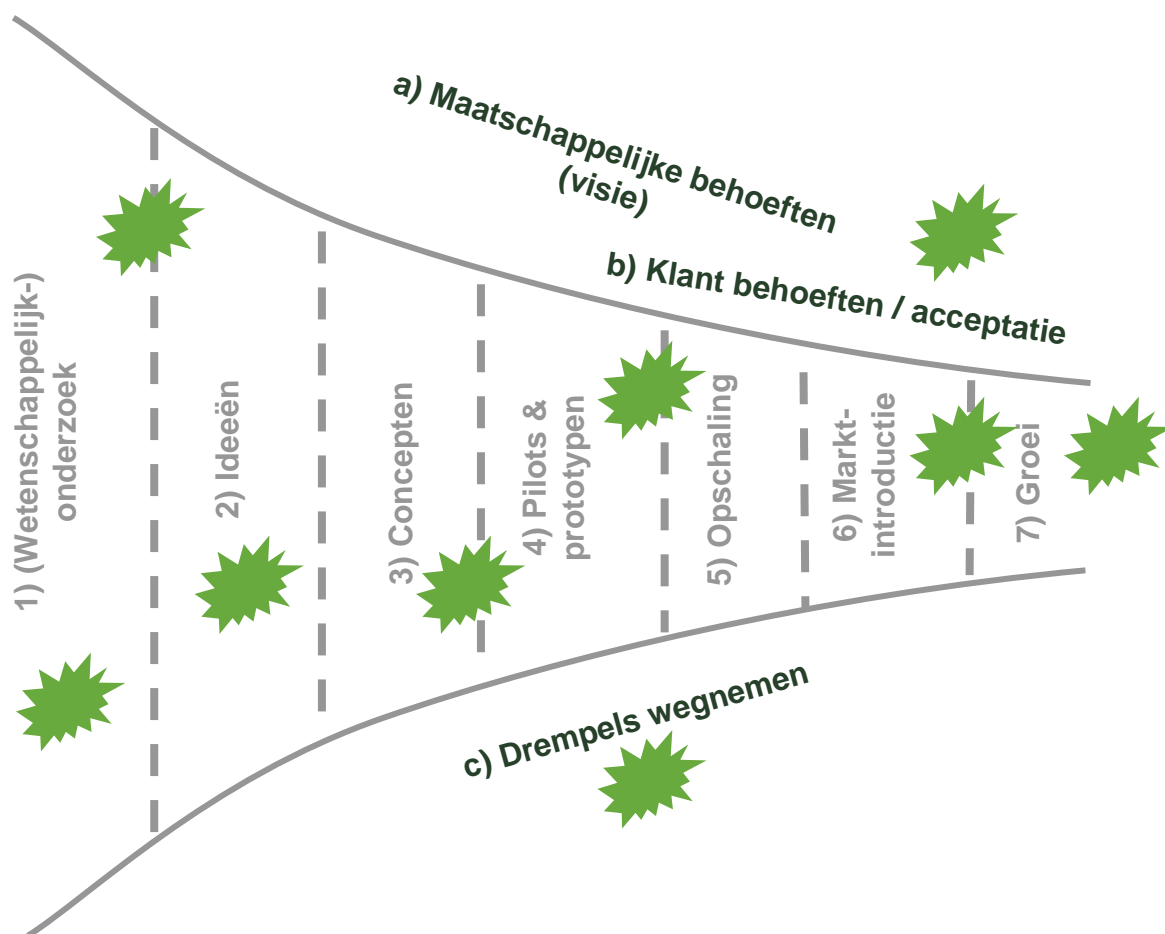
a) Maatschappelijke behoeften (visie)

b) Klant behoeften / acceptatie

1) (Wetenschappelijk-) onderzoek

2) Ideeën

3) Concepten

4) Pilots & prototypen

5) Opschaling

6) Markt-introductie

7) Groei

c) Drempels wegnemen